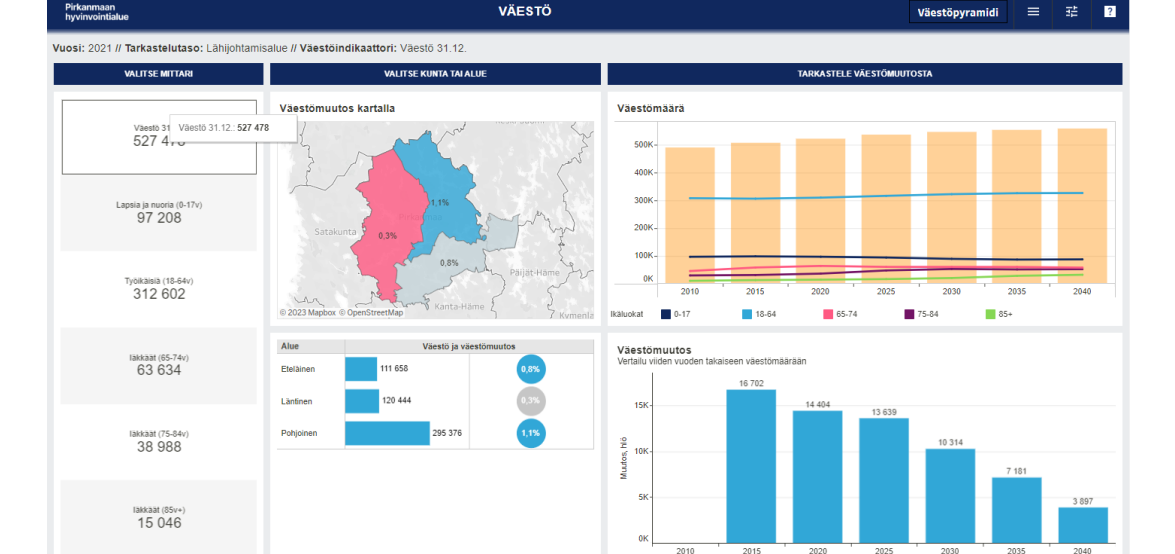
Pirkanmaan hyvinvointialue

VÄESTÖ

Väestöpyramidi

?

Vuosi: 2021 // Tarkastelutaso: Lähijohtamisalue // Väestöindikaattori: Väestö 31.12.

VALITSE MITTARI

VALITSE KUNTA TAI ALUE

TARKASTELE VÄESTÖMUUTOSTA

Väestö 31
527 478

Väestö 31.12.: 527 478

Lapsia ja nuoria (0-17v)
97 208

Työikäisiä (18-64v)
312 602

Iäkkäät (65-74v)
63 634

Iäkkäät (75-84v)
38 988

Iäkkäät (85v+)
15 046

Väestömuutos kartalla

1,1%

Pirkanmaa

Satakunta

0,3%

0,8%

Päijät-Häme

Kanta-Häme

Kymenla

© 2023 Mapbox © OpenStreetMap

| Alue | Väestö ja väestömuutos | |
|---|---|---|
| Eteläinen | 111 658 | 0,8% |
| Läntinen | 120 444 | 0,3% |
| Pohjoinen | 295 376 | 1,1% |

Väestömäärä

500K
400K
300K
200K
100K
0K

2010 2015 2020 2025 2030 2035 2040

Ikäluokat 0-17 18-64 65-74 75-84 85+

Väestömuutos
Vertailu viiden vuoden takaiseen väestömäärään

15K
10K
5K
0K

Muutos, Hlö

16 702
14 404
13 639
10 314
7 181
3 897

2010 2015 2020 2025 2030 2035 2040